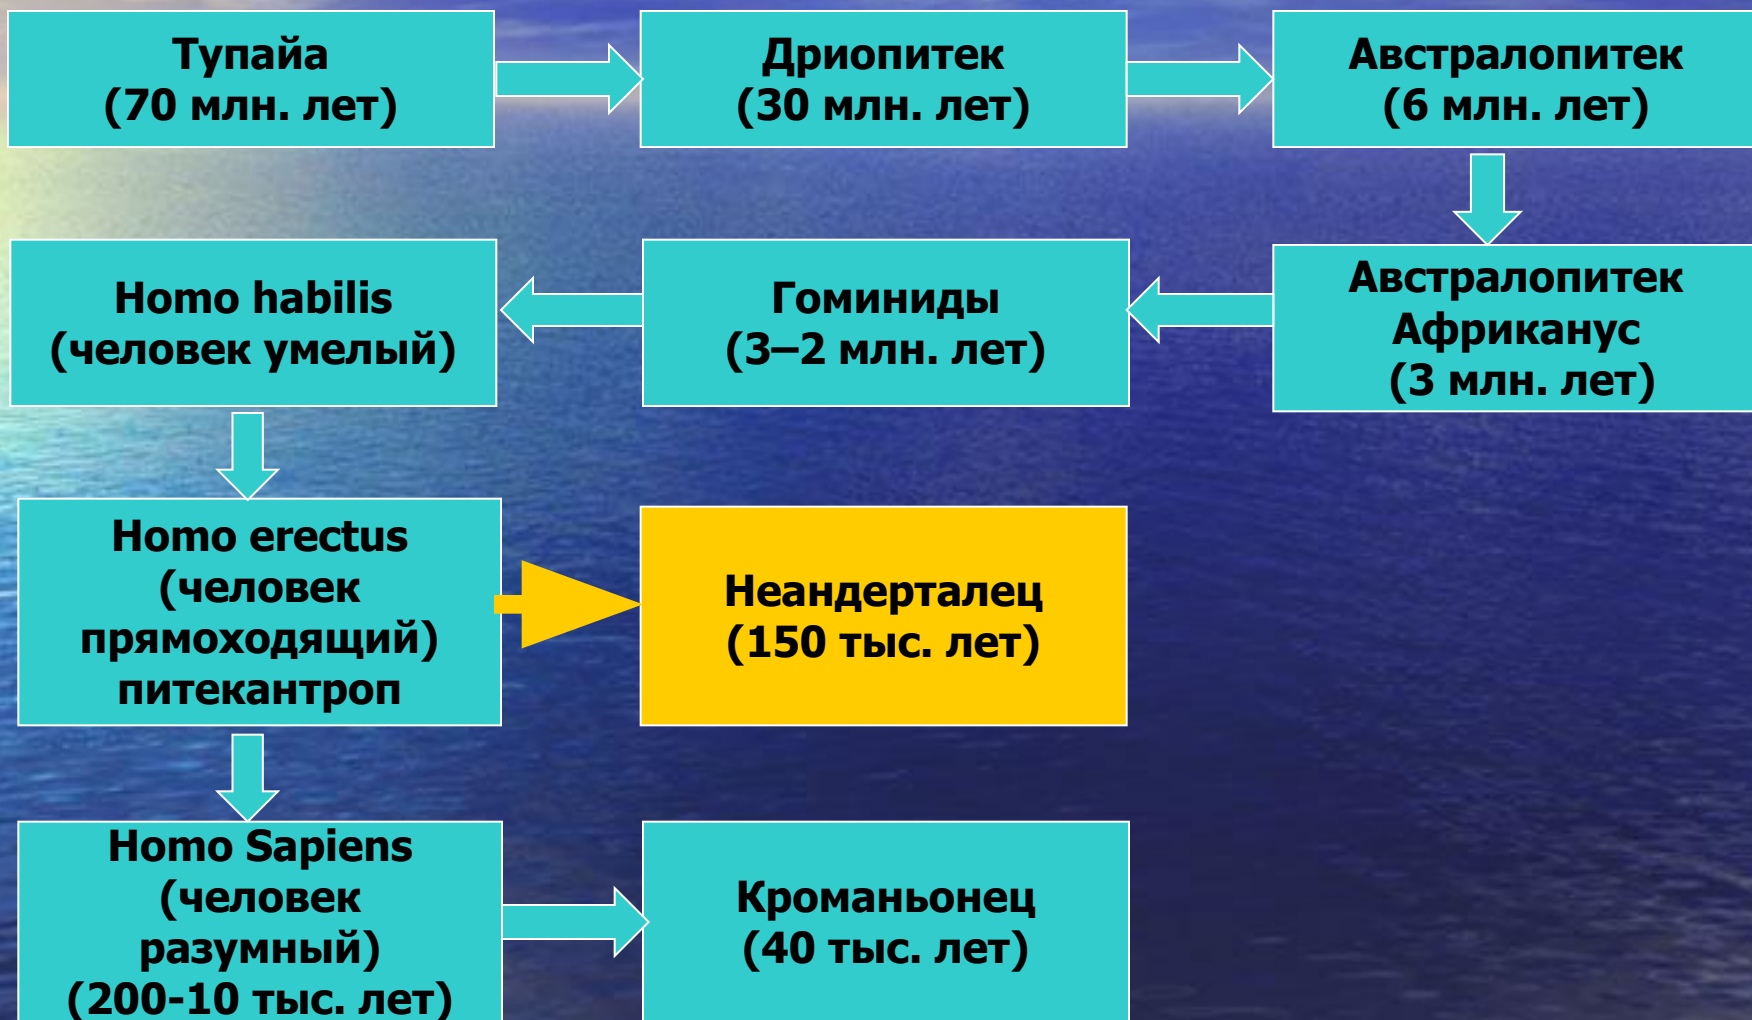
Тупайа
(70 млн. лет)

Дриопитек
(30 млн. лет)

Австралопитек
(6 млн. лет)

Австралопитек
Африканус
(3 млн. лет)

Гоминиды
(3–2 млн. лет)

Homo habilis
(человек умелый)

Homo erectus
(человек
прямоходящий)
питекантроп

Неандерталец
(150 тыс. лет)

Homo Sapiens
(человек
разумный)
(200-10 тыс. лет)

Кроманьонец
(40 тыс. лет)